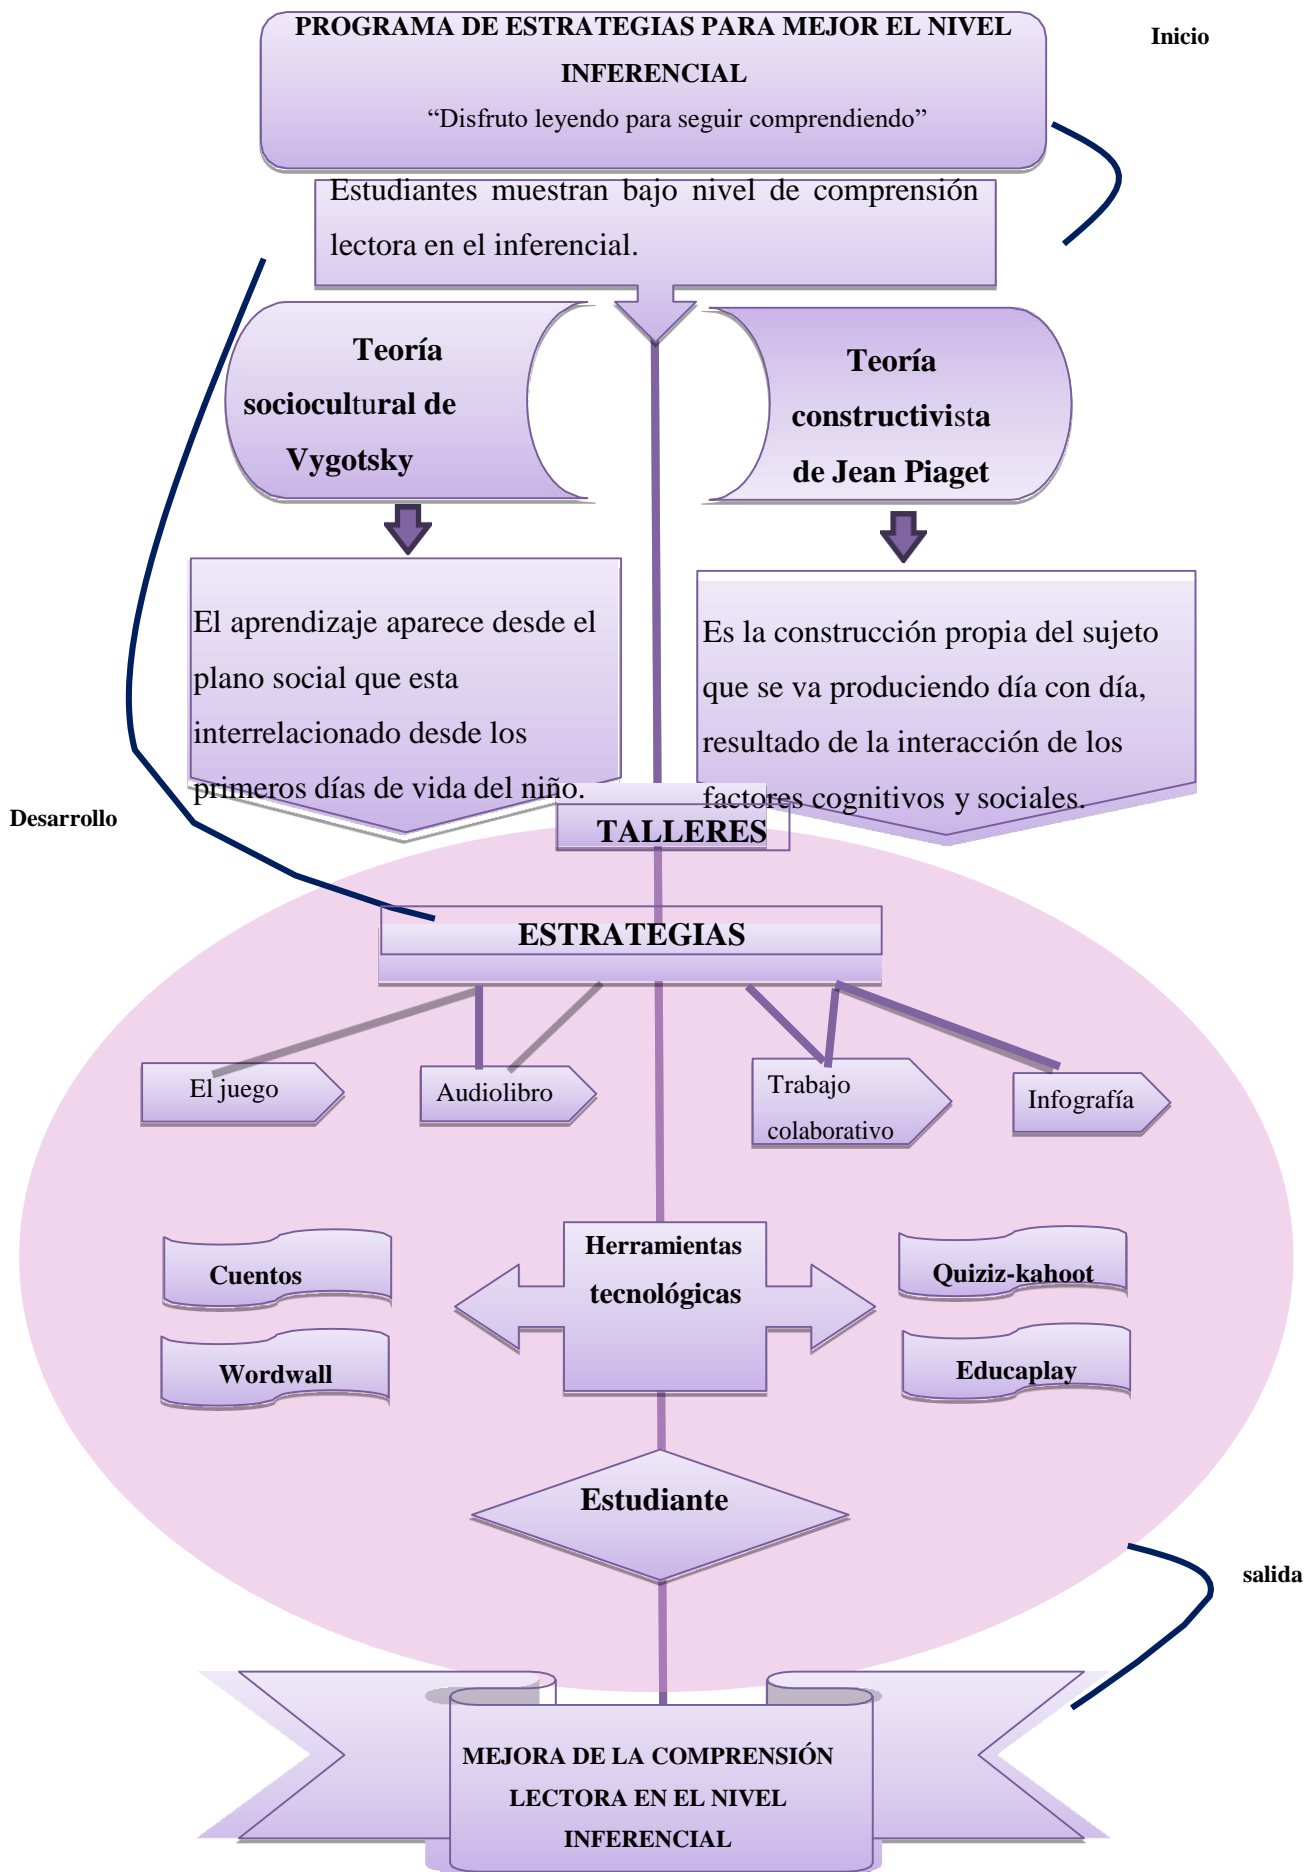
PROGRAMA DE ESTRATEGIAS PARA MEJOR EL NIVEL INFERENCIAL

"Disfruto leyendo para seguir comprendiendo"

Inicio

Estudiantes muestran bajo nivel de comprensión lectora en el inferencial.

Teoría sociocultural de Vygotsky

Teoría constructivista de Jean Piaget

El aprendizaje aparece desde el plano social que esta interrelacionado desde los primeros días de vida del niño.

Es la construcción propia del sujeto que se va produciendo día con día, resultado de la interacción de los factores cognitivos y sociales.

Desarrollo

TALLERES

ESTRATEGIAS

El juego

Audiolibro

Trabajo colaborativo

Infografía

Cuentos

Wordwall

Herramientas tecnológicas

Quiziz-kahoot

Educaplay

Estudiante

salida

MEJORA DE LA COMPRENSIÓN LECTORA EN EL NIVEL INFERENCIAL